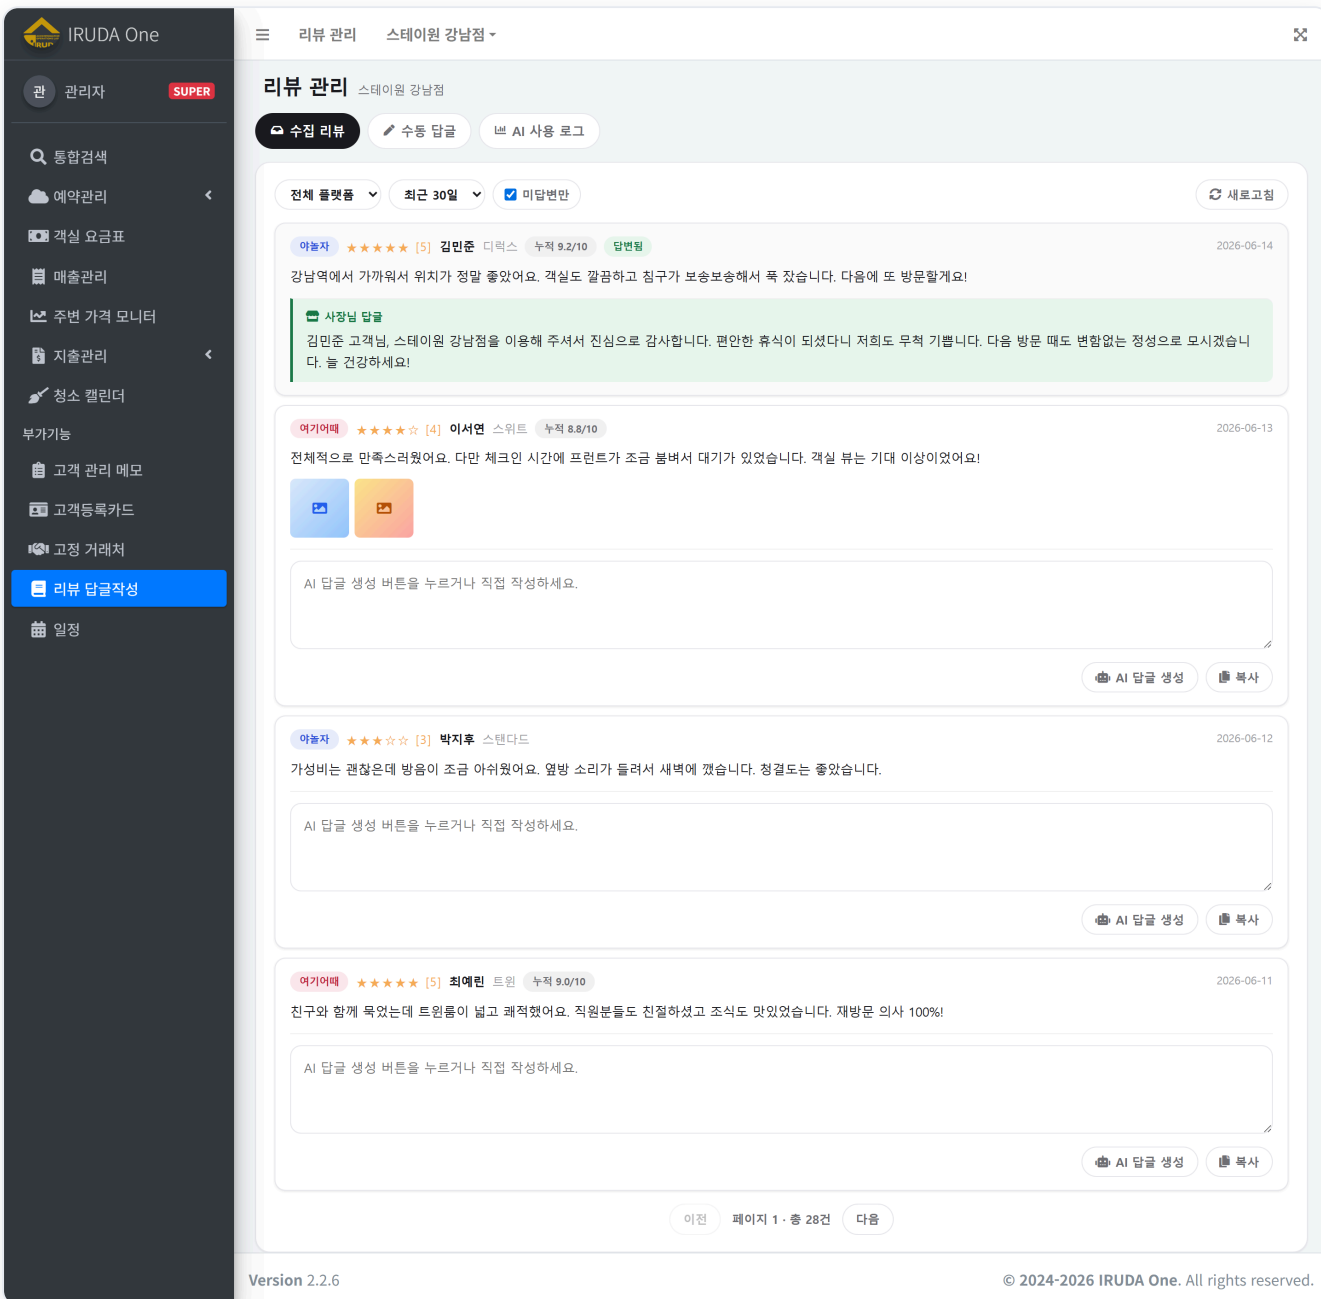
IRUDA One

관 관리자 SUPER

통합검색
예약관리
객실 요금표
매출관리
주변 가격 모니터
지출관리
청소 캘린더
부가기능
고객 관리 메모
고객등록카드
고정 거래처
리뷰 답글작성
일정

리뷰 관리 스테이원 강남점

리뷰 관리 스테이원 강남점

수집 리뷰 수동 답글 AI 사용 로그

전체 플랫폼 최근 30일 미답변만 새로고침

야놀자 ★★★★★ [5] 김민준 디럭스 누적 9.2/10 답변됨 2026-06-14
강남역에서 가까워서 위치가 정말 좋았어요. 객실도 깔끔하고 침구가 보송보송해서 푹 잤습니다. 다음에 또 방문할게요!

사장님 답글
김민준 고객님, 스테이원 강남점을 이용해 주셔서 진심으로 감사합니다. 편안한 휴식이 되셨다니 저희도 무척 기쁩니다. 다음 방문 때도 변함없는 정성으로 모시겠습니다. 늘 건강하세요!

여기어때 ★★★★☆ [4] 이서연 스위트 누적 8.8/10 2026-06-13
전체적으로 만족스러웠어요. 다만 체크인 시간에 프런트가 조금 붐벼서 대기가 있었습니다. 객실 뷰는 기대 이상이었어요!

AI 답글 생성 버튼을 누르거나 직접 작성하세요.

AI 답글 생성 복사

야놀자 ★★★☆☆ [3] 박지후 스탠다드 2026-06-12
가성비는 괜찮은데 방음이 조금 아쉬웠어요. 옆방 소리가 들려서 새벽에 깼습니다. 청결도는 좋았습니다.

AI 답글 생성 버튼을 누르거나 직접 작성하세요.

AI 답글 생성 복사

여기어때 ★★★★★ [5] 최예린 트윈 누적 9.0/10 2026-06-11
친구와 함께 묵었는데 트윈룸이 넓고 쾌적했어요. 직원분들도 친절하셨고 조식도 맛있었습니다. 재방문 의사 100%!

AI 답글 생성 버튼을 누르거나 직접 작성하세요.

AI 답글 생성 복사

이전 페이지 1 · 총 28건 다음

Version 2.2.6
© 2024-2026 IRUDA One. All rights reserved.